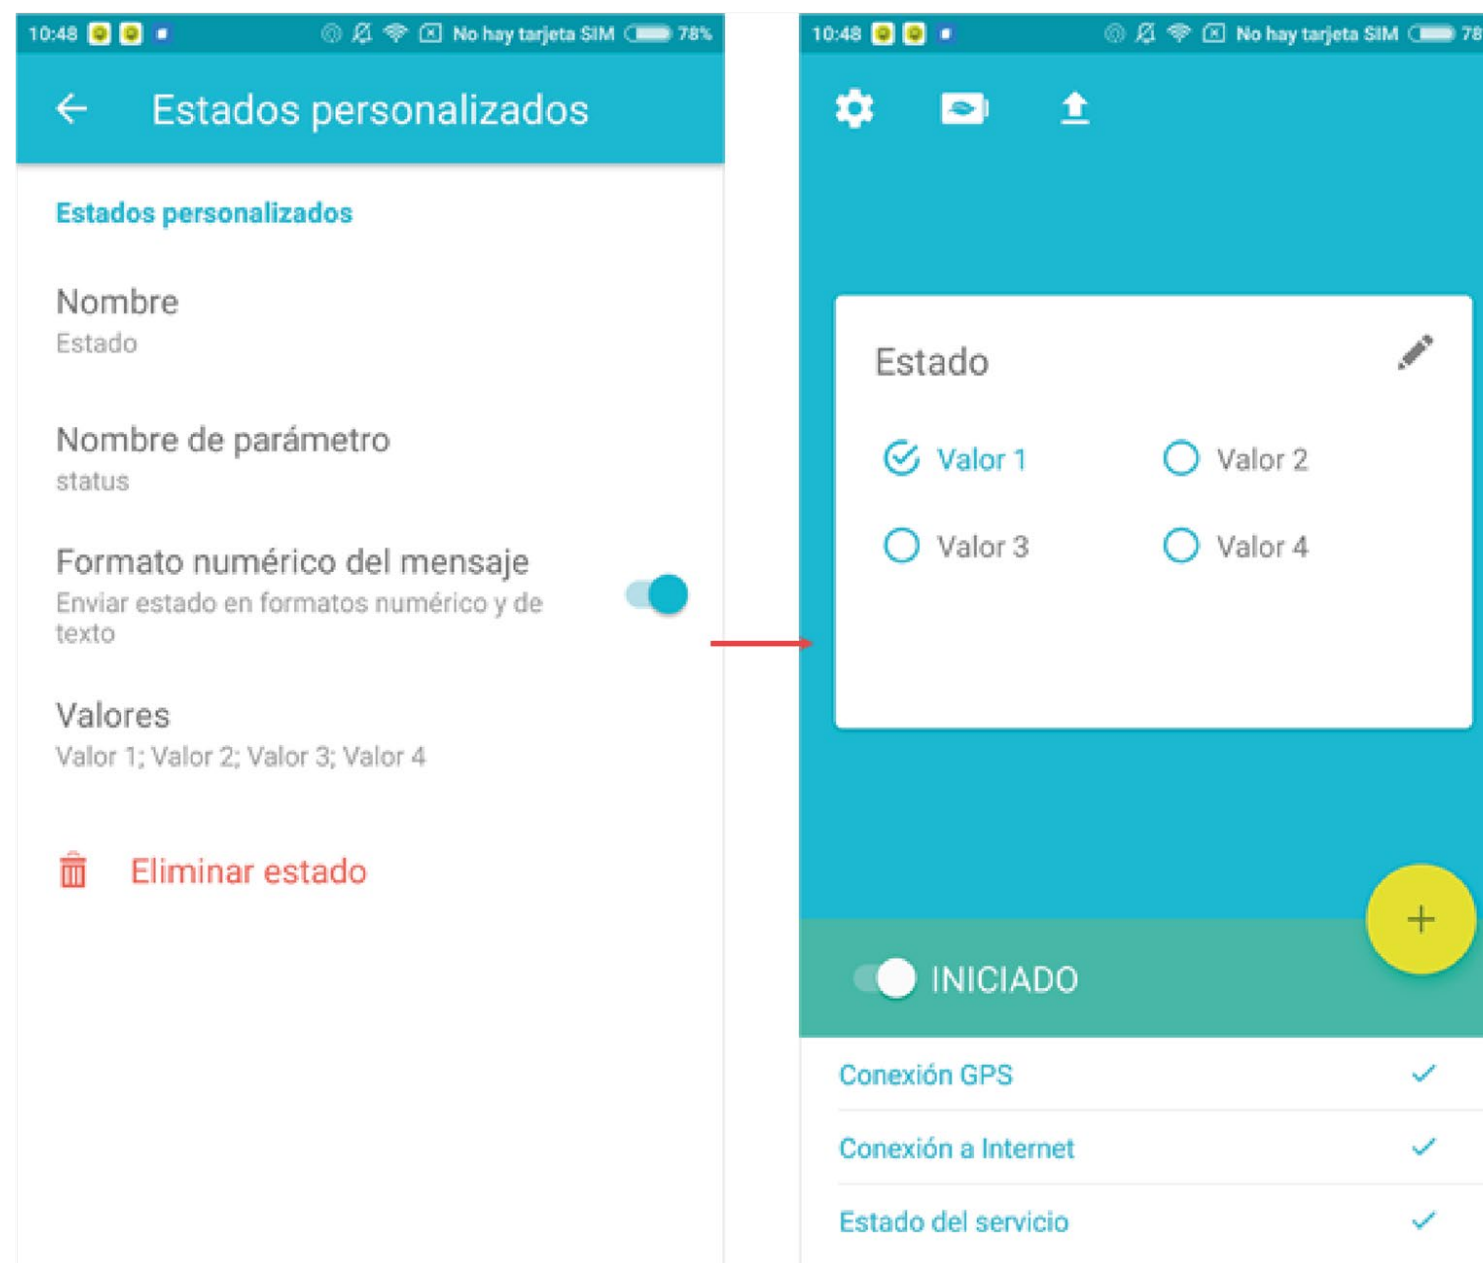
10:48 No hay tarjeta SIM 78%

Estados personalizados

Estados personalizados

Nombre
Estado

Nombre de parámetro
status

Formato numérico del mensaje
Enviar estado en formatos numérico y de texto

Valores
Valor 1; Valor 2; Valor 3; Valor 4

Eliminar estado

10:48 No hay tarjeta SIM 78

Estado

Valor 1
Valor 2
Valor 3
Valor 4

+

INICIADO

Conexión GPS
Conexión a Internet
Estado del servicio